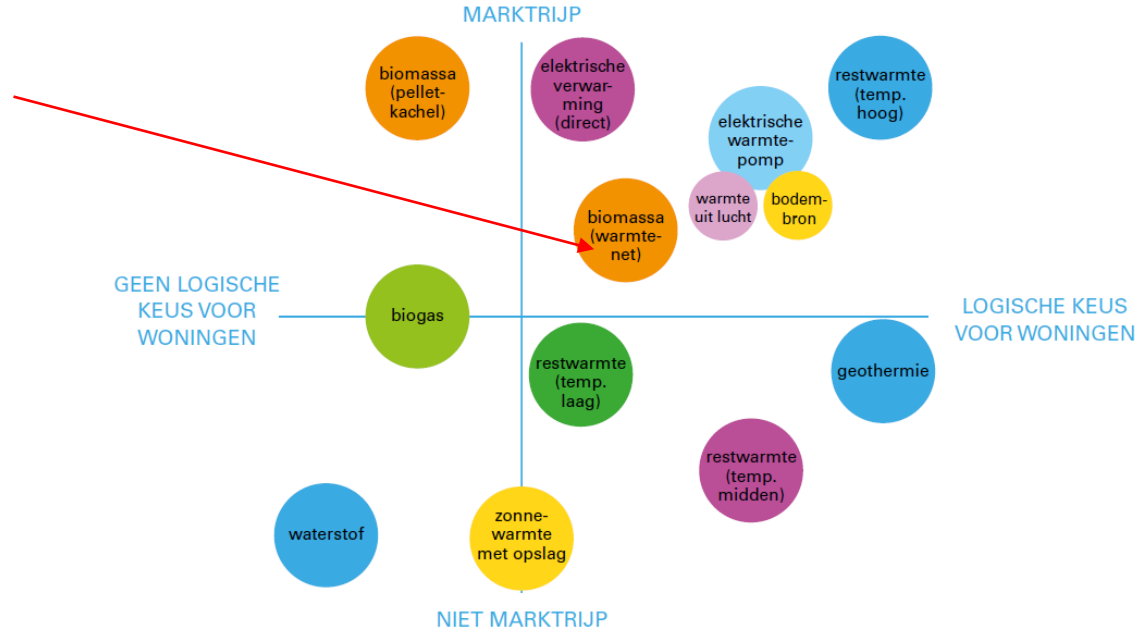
MARKTRIJP

biomassa (pellet-kachel)

elektrische verwar-ming (direct)

restwarmte (temp. hoog)

elektrische warmte-pomp

warmte uit lucht

bodem-bron

biomassa (warmte-net)

GEEN LOGISCHE KEUS VOOR WONINGEN

biogas

LOGISCHE KEUS VOOR WONINGEN

restwarmte (temp. laag)

geothermie

restwarmte (temp. midden)

waterstof

zonne-warmte met opslag

NIET MARKTRIJP